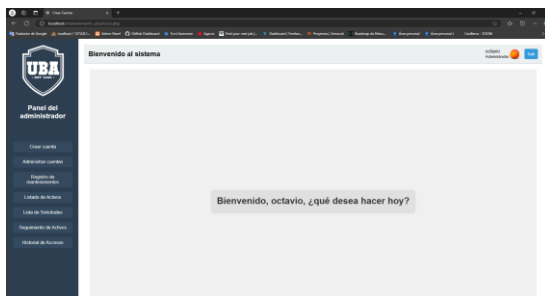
Crear Cuenta
localhost/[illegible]
Traductor de Google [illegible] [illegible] GitHub Dashboard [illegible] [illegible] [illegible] Dashboard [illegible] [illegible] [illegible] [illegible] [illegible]

UBA

Panel del administrador

Crear cuenta
Administrar cuentas
Registro de mantenimientos
Listado de Activos
Lista de Solicitudes
Seguimiento de Activos
Historial de Accesos

Bienvenido al sistema

octavio
Administrador

Salir

Bienvenido, octavio, ¿qué desea hacer hoy?